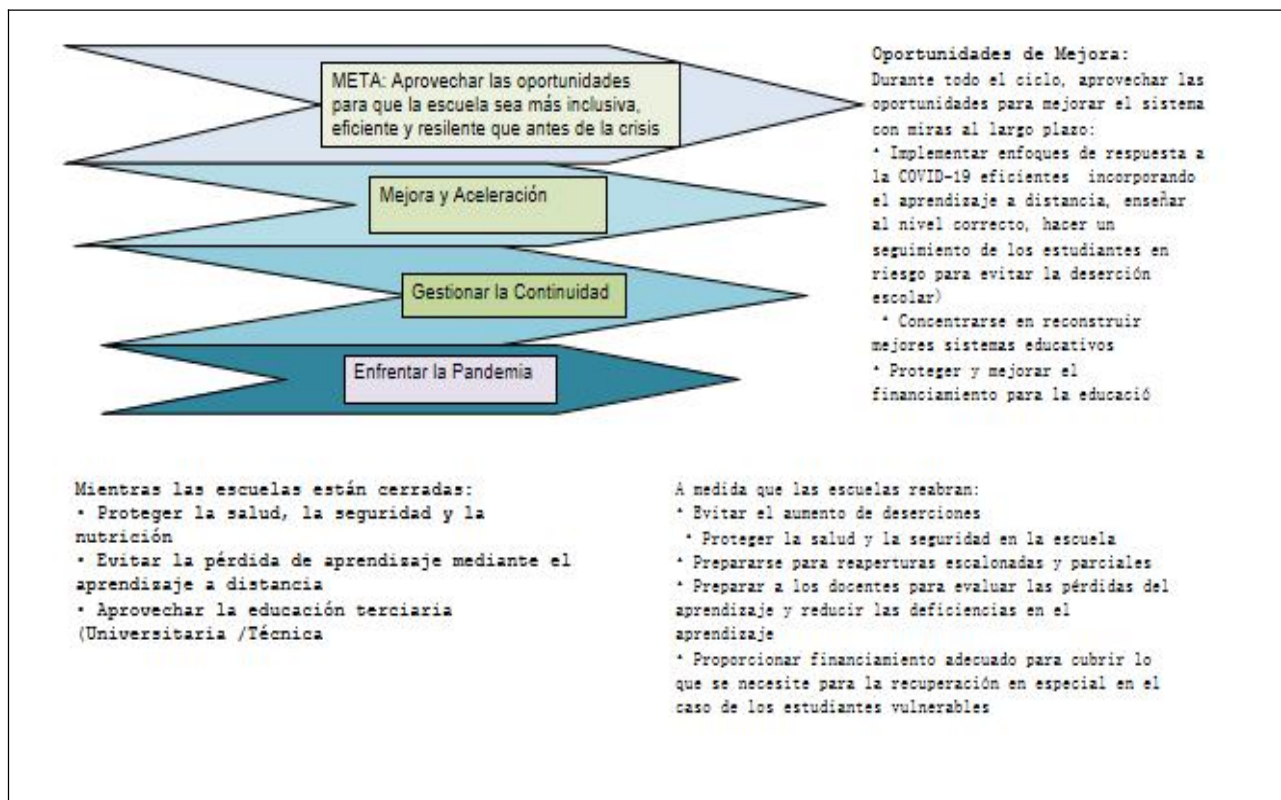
META: Aprovechar las oportunidades para que la escuela sea más inclusiva, eficiente y resilente que antes de la crisis

Mejora y Aceleración

Gestionar la Continuidad

Enfrentar la Pandemia

Oportunidades de Mejora:
Durante todo el ciclo, aprovechar las oportunidades para mejorar el sistema con miras al largo plazo:
* Implementar enfoques de respuesta a la COVID-19 eficientes incorporando el aprendizaje a distancia, enseñar al nivel correcto, hacer un seguimiento de los estudiantes en riesgo para evitar la deserción escolar)
* Concentrarse en reconstruir mejores sistemas educativos
* Proteger y mejorar el financiamiento para la educació

Mientras las escuelas están cerradas:
• Proteger la salud, la seguridad y la nutrición
• Evitar la pérdida de aprendizaje mediante el aprendizaje a distancia
• Aprovechar la educación terciaria (Universitaria /Técnica

A medida que las escuelas reabran:
* Evitar el aumento de deserciones
* Proteger la salud y la seguridad en la escuela
* Prepararse para reaperturas escalonadas y parciales
* Preparar a los docentes para evaluar las pérdidas del aprendizaje y reducir las deficiencias en el aprendizaje
* Proporcionar financiamiento adecuado para cubrir lo que se necesite para la recuperación en especial en el caso de los estudiantes vulnerables